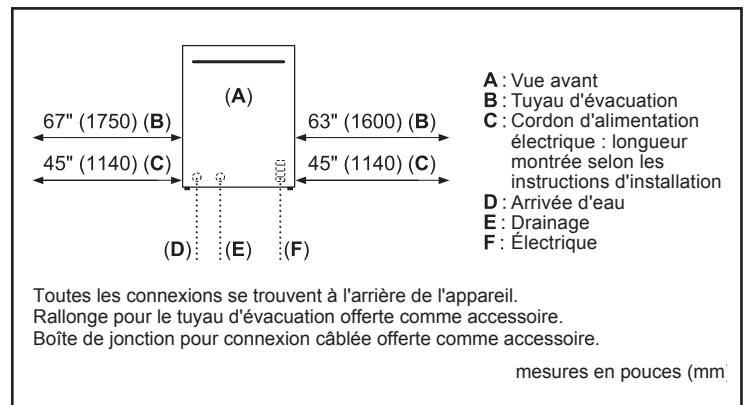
(A)

67" (1750) (B)

45" (1140) (C)

63" (1600) (B)

45" (1140) (C)

(D) (E) (F)

A : Vue avant
B : Tuyau d'évacuation
C : Cordon d'alimentation électrique : longueur montrée selon les instructions d'installation
D : Arrivée d'eau
E : Drainage
F : Électrique

Toutes les connexions se trouvent à l'arrière de l'appareil.
Rallonge pour le tuyau d'évacuation offerte comme accessoire.
Boîte de jonction pour connexion câblée offerte comme accessoire.

mesures en pouces (mm)